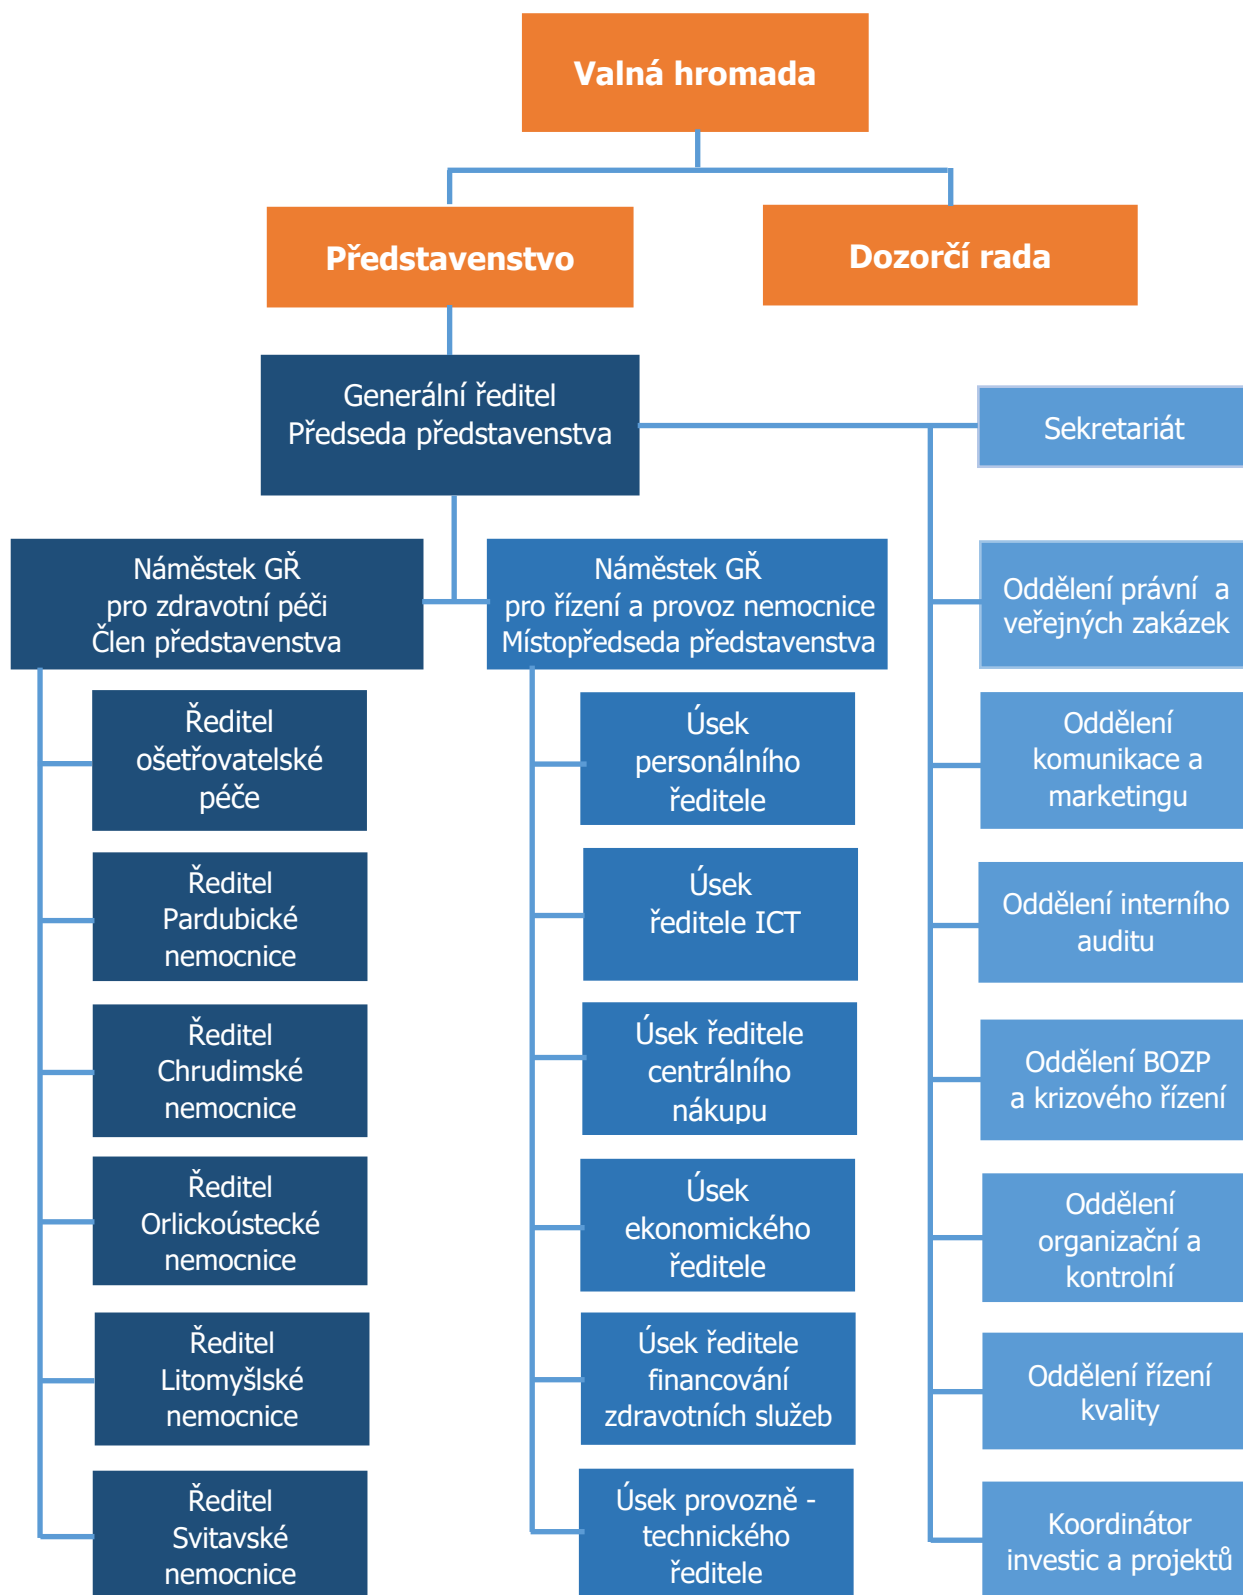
Valná hromada

Představenstvo

Dozorčí rada

Generální ředitel
Předseda představenstva

Sekretariát

Náměstek GŘ
pro zdravotní péči
Člen představenstva

Náměstek GŘ
pro řízení a provoz nemocnice
Místopředseda představenstva

Oddělení právní a veřejných zakázek

Ředitel ošetřovatelské péče

Úsek personálního ředitele

Oddělení komunikace a marketingu

Ředitel Pardubické nemocnice

Úsek ředitele ICT

Oddělení interního auditu

Ředitel Chrudimské nemocnice

Úsek ředitele centrálního nákupu

Oddělení BOZP a krizového řízení

Ředitel Orlickoústecké nemocnice

Úsek ekonomického ředitele

Oddělení organizační a kontrolní

Ředitel Litomyšlské nemocnice

Úsek ředitele financování zdravotních služeb

Oddělení řízení kvality

Ředitel Svitavské nemocnice

Úsek provozně - technického ředitele

Koordinátor investic a projektů